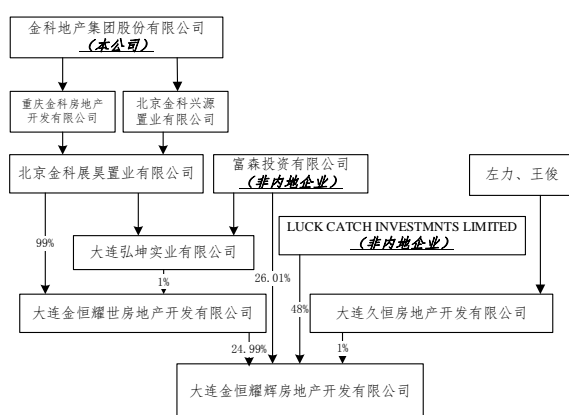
金科地产集团股份有限公司
（本公司）

重庆金科房地产开发有限公司

北京金科兴源置业有限公司

北京金科展昊置业有限公司

富森投资有限公司
（非内地企业）

左力、王俊

LUCK CATCH INVESTMNTS LIMITED
（非内地企业）

99%

大连弘坤实业有限公司

1%

26.01%

48%

大连金恒耀世房地产开发有限公司

大连久恒房地产开发有限公司

24.99%

1%

大连金恒耀辉房地产开发有限公司